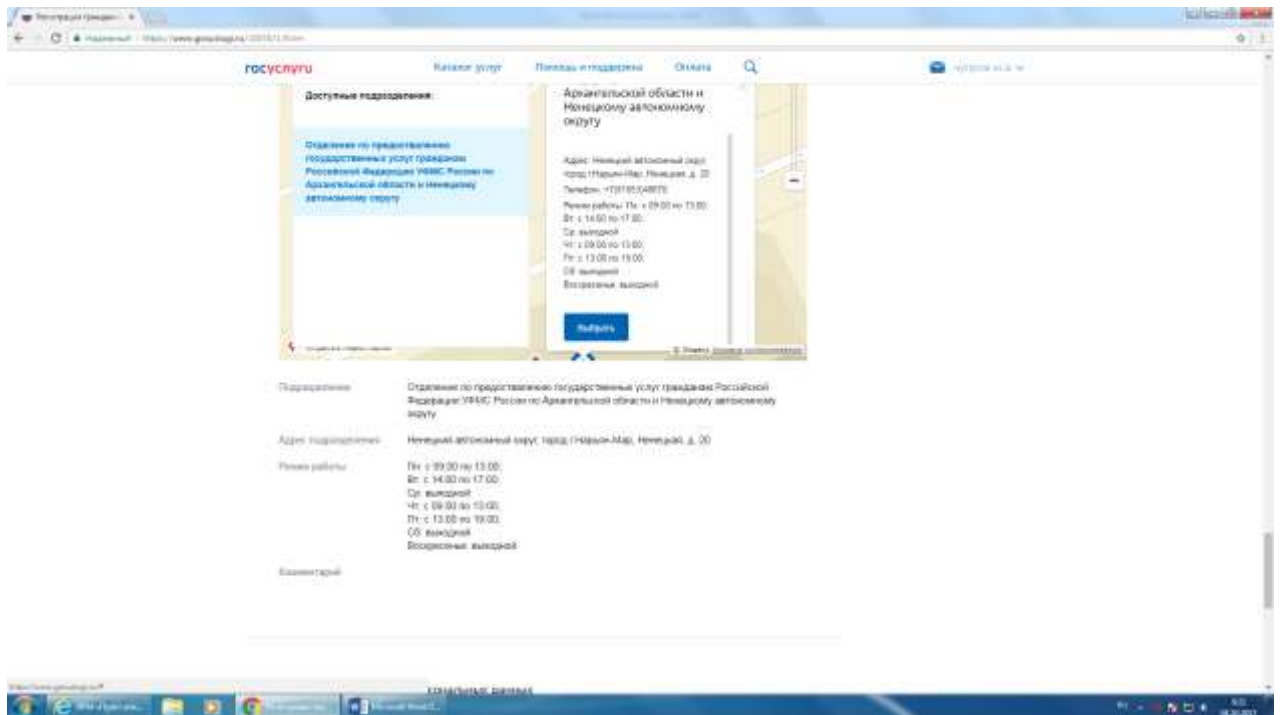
госуслуги

Каталог услуг

Помощь и поддержка

Оплата

Доступные подразделения:

Отделение по предоставлению государственных услуг гражданам Российской Федерации УФМС России по Архангельской области и Ненецкому автономному округу

Архангельской области и Ненецкому автономному округу

Адрес: Ненецкий автономный округ, город Нарьян-Мар, Ненецкая, д. 20

Телефон: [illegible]

Режим работы: Пн: с 09.00 по 13.00; Вт: с 14.00 по 17.00; Ср: выходной; Чт: с 09.00 по 13.00; Пт: с 13.00 по 19.00; Сб: выходной; Воскресенье: выходной

Выбрать

Подразделение

Отделение по предоставлению государственных услуг гражданам Российской Федерации УФМС России по Архангельской области и Ненецкому автономному округу

Адрес подразделения

Ненецкий автономный округ, город Нарьян-Мар, Ненецкая, д. 20

Режим работы

Пн: с 09.00 по 13.00;
Вт: с 14.00 по 17.00;
Ср: выходной
Чт: с 09.00 по 13.00;
Пт: с 13.00 по 19.00;
Сб: выходной
Воскресенье: выходной

Комментарий

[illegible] данных